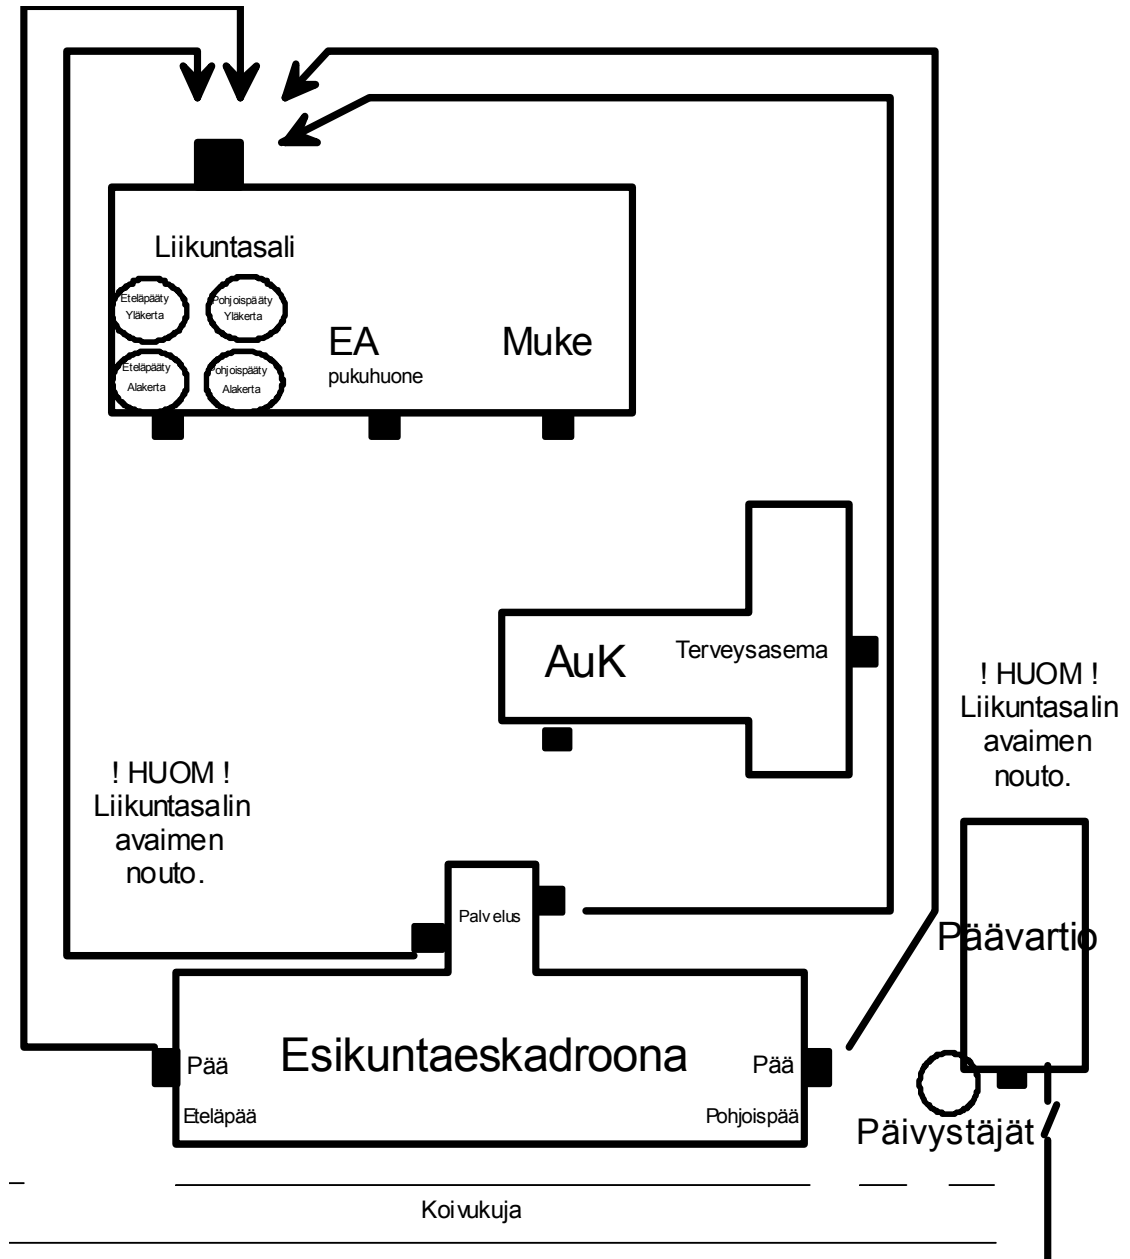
Liikuntasali

Eteläpääty Yläkerta

Pohjoispääty Yläkerta

Eteläpääty Alakerta

Pohjoispääty Alakerta

EA
pukuhuone

Muke

AuK

Terveysasema

! HUOM !
Liikuntasalin avaimen nouto.

! HUOM !
Liikuntasalin avaimen nouto.

Palvelus

Päävartio

Pää

Esikuntaeskadroona

Pää

Eteläpää

Pohjoispää

Päivystäjät

Koivukuja